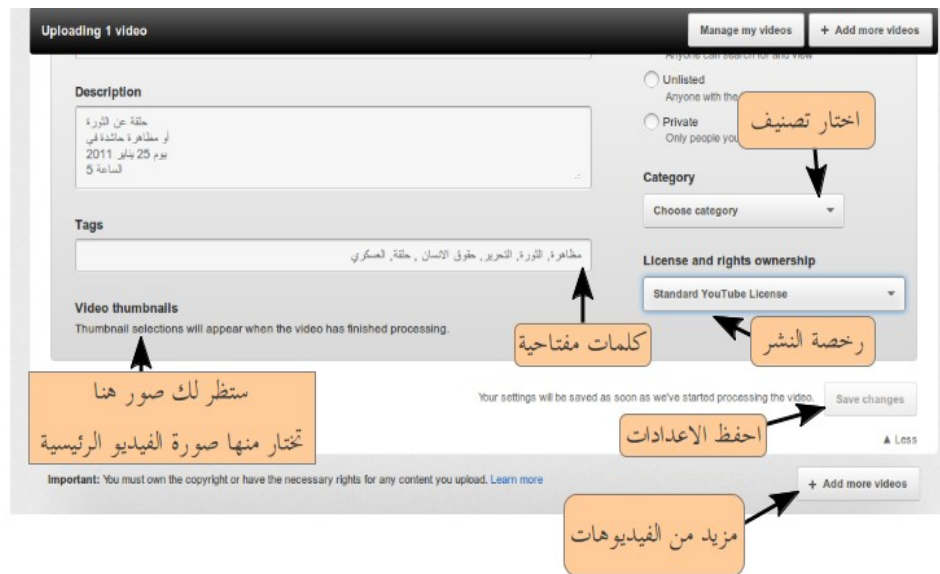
Uploading 1 video

Manage my videos

+ Add more videos

Anyone can search for and view

Unlisted

Anyone with the

Private

Only people you

اختار تصنيف

Description

حلقة عن الثورة
أو مظاهرة حاشدة في
يوم 25 يناير 2011
الساعة 5

Category

Choose category

Tags

مظاهرة, الثورة, التحرير, حقوق الانسان , حلقة, العسكري

License and rights ownership

Standard YouTube License

Video thumbnails

Thumbnail selections will appear when the video has finished processing.

كلمات مفتاحية

رخصة النشر

ستظهر لك صور هنا
تختار منها صورة الفيديو الرئيسية

Your settings will be saved as soon as we've started processing the video.

Save changes

احفظ الاعدادات

▲ Less

Important: You must own the copyright or have the necessary rights for any content you upload. Learn more

+ Add more videos

مزيد من الفيديوهات